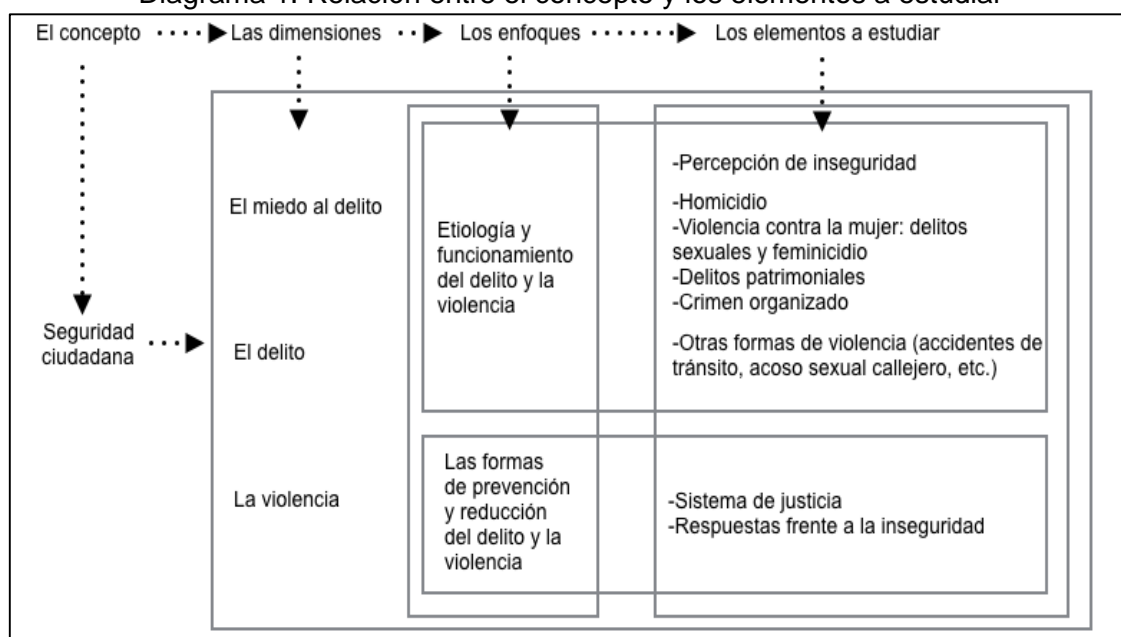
Diagrama 1. Relación entre el concepto y los elementos a estudiar

El concepto Las dimensiones Los enfoques Los elementos a estudiar

Seguridad ciudadana

El miedo al delito

El delito

La violencia

Etiología y funcionamiento del delito y la violencia

Las formas de prevención y reducción del delito y la violencia

-Percepción de inseguridad

-Homicidio
-Violencia contra la mujer: delitos sexuales y feminicidio
-Delitos patrimoniales
-Crimen organizado

-Otras formas de violencia (accidentes de tránsito, acoso sexual callejero, etc.)

-Sistema de justicia
-Respuestas frente a la inseguridad